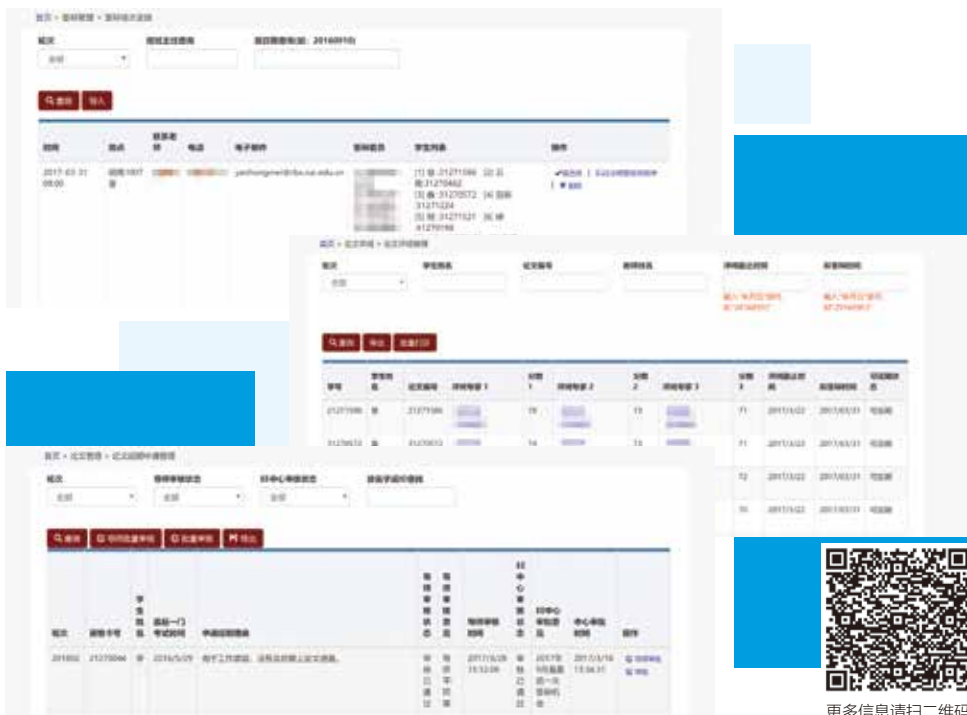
首页 > 答辩管理 > 答辩信息查询

批次
全部

答辩主任信息

答辩时间(如: 2016年01日)

查询 导入

| 时间 | 地点 | 联系老师 | 电话 | 电子邮件 | 答辩委员 | 学生列表 | 操作 |
|---|---|---|---|---|---|---|---|
| 2017-03-31 08:00 | 逸夫楼 | | | yanhongmei@ribo.zuo.edu.cn | | [1] 21271086 [2] 21270462 [3] 21270572 [4] 21271224 [5] 21271121 [6] 21270166 | 修改 \| 删除 |

首页 > 论文管理 > 论文评阅管理

批次
全部

学生姓名

论文编号

教师姓名

评阅截止时间
输入"年月日"格式

答辩时间
输入"年月日"格式

查询 导出 批量打印

| 学号 | 学生姓名 | 论文编号 | 评阅专家 1 | 分数 1 | 评阅专家 2 | 分数 2 | 评阅专家 3 | 分数 3 | 评阅截止时间 | 答辩时间 | 可答辩状态 |
|---|---|---|---|---|---|---|---|---|---|---|---|
| 21271086 | | 21271086 | | 79 | | 73 | | 71 | 2017/3/22 | 2017/03/31 | 可答辩 |
| 21270572 | | 21270572 | | 74 | | 73 | | 71 | 2017/3/22 | 2017/03/31 | 可答辩 |
| | | | | | | | | 72 | 2017/3/22 | 2017/03/31 | 可答辩 |
| | | | | | | | | 70 | 2017/3/22 | 2017/03/31 | 可答辩 |

首页 > 论文管理 > 论文延期申请管理

批次
全部

导师审核状态
全部

分中心审核状态
全部

按申请时间查找

查询 导师批量审核 批量审核 导出

| 批次 | 原卡号 | 学生姓名 | 最后一门考试时间 | 申请延期理由 | 导师审核状态 | 导师审核意见 | 导师审核时间 | 分中心审核状态 | 分中心审核意见 | 中心审核时间 | 操作 |
|---|---|---|---|---|---|---|---|---|---|---|---|
| 201602 | 21270044 | | 2016/5/29 | 由于工作原因,没有足够的时间撰写论文。 | 审核已通过 | 同意 | 2017/3/28 15:52:08 | 审核已通过 | 2017年下半年最后一次答辩机会 | 2017/3/16 13:54:11 | 查看 审核 |

更多信息请扫二维码